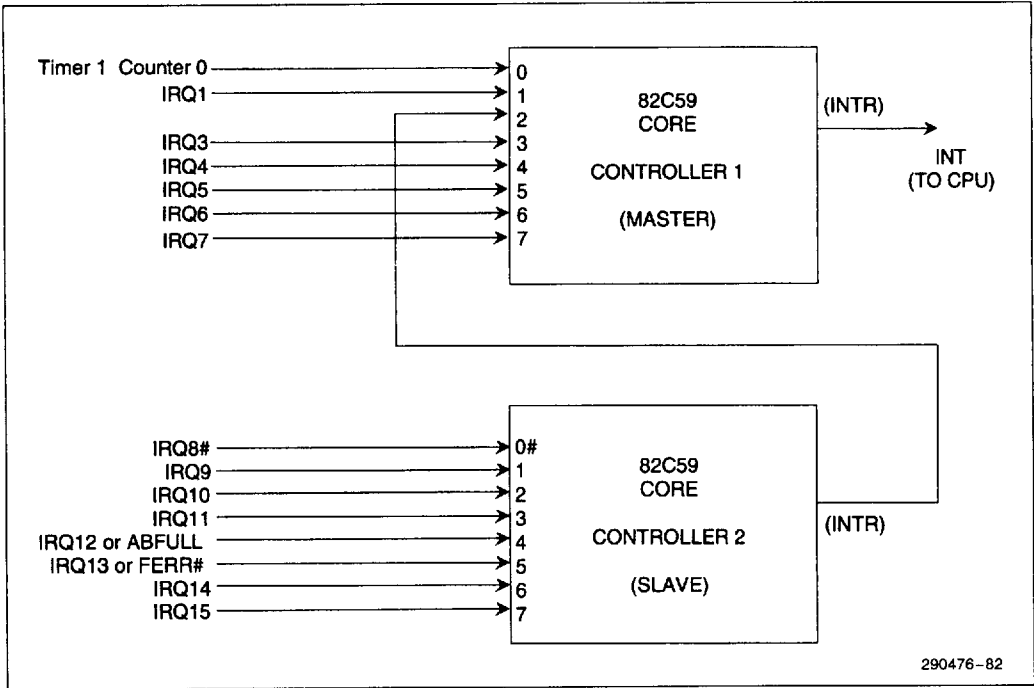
Timer 1 Counter 0
IRQ1
IRQ3
IRQ4
IRQ5
IRQ6
IRQ7

0
1
2
3
4
5
6
7

82C59
CORE
CONTROLLER 1
(MASTER)

(INTR)
INT
(TO CPU)

IRQ8#
IRQ9
IRQ10
IRQ11
IRQ12 or ABFULL
IRQ13 or FERR#
IRQ14
IRQ15

0#
1
2
3
4
5
6
7

82C59
CORE
CONTROLLER 2
(SLAVE)

(INTR)

290476–82